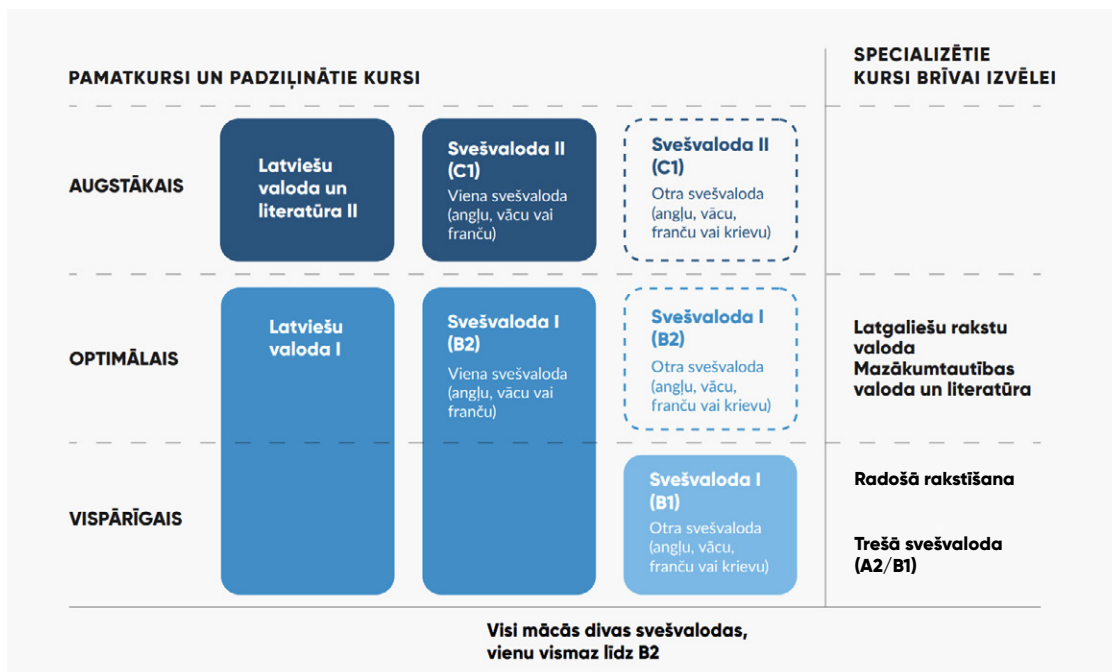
PAMATKURSI UN PADZIĻINĀTIE KURSI

SPECIALIZĒTIE KURSI BRĪVAI IZVĒLEI

AUGSTĀKAIS

Latviešu valoda un literatūra II

Svešvaloda II (C1)
Viena svešvaloda (angļu, vācu vai franču)

Svešvaloda II (C1)
Otra svešvaloda (angļu, vācu, franču vai krievu)

OPTIMĀLAIS

Latviešu valoda I

Svešvaloda I (B2)
Viena svešvaloda (angļu, vācu vai franču)

Svešvaloda I (B2)
Otra svešvaloda (angļu, vācu, franču vai krievu)

Latgaliešu rakstu valoda
Mazākumtautības valoda un literatūra

VISPĀRĪGAIS

Svešvaloda I (B1)
Otra svešvaloda (angļu, vācu, franču vai krievu)

Radošā rakstīšana

Trešā svešvaloda (A2/B1)

Visi mācās divas svešvalodas, vienu vismaz līdz B2